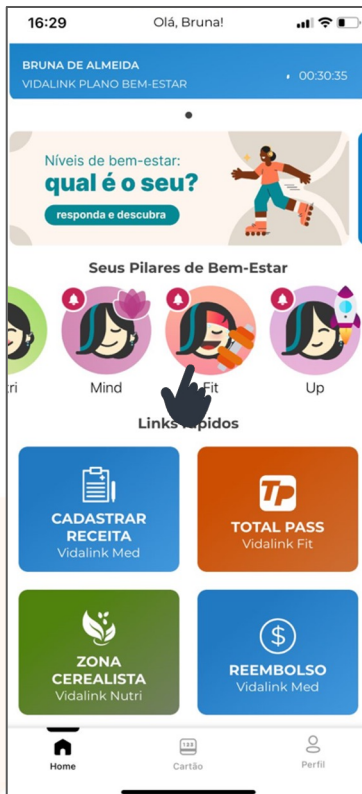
16:29
Olá, Bruna!

BRUNA DE ALMEIDA
VIDALINK PLANO BEM-ESTAR
00:30:35

Níveis de bem-estar:
qual é o seu?
responda e descubra

Seus Pilares de Bem-Estar

tri
Mind
Fit
Up

Links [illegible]pidos

CADASTRAR RECEITA
Vidalink Med

TP
TOTAL PASS
Vidalink Fit

ZONA CEREALISTA
Vidalink Nutri

$
REEMBOLSO
Vidalink Med

Home
123
Cartão
Perfil